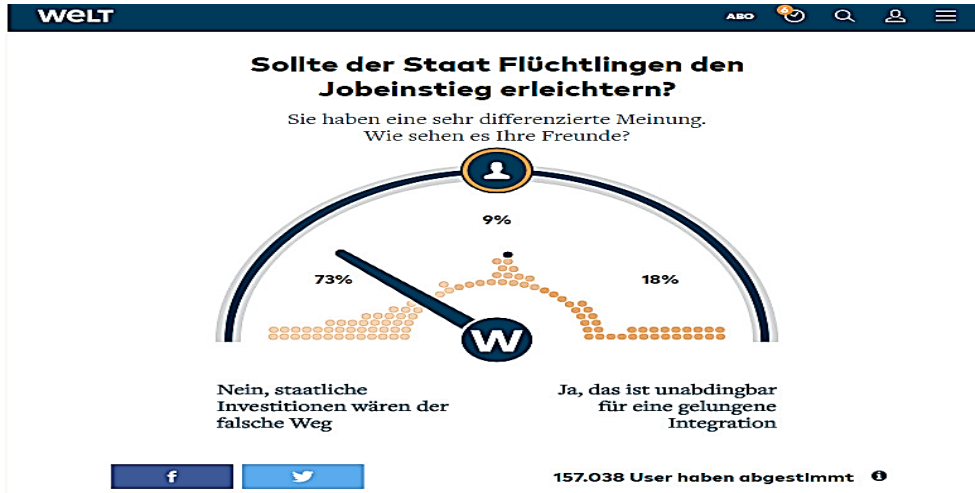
WELT

ABO

4

Sollte der Staat Flüchtlingen den Jobeinstieg erleichtern?

Sie haben eine sehr differenzierte Meinung. Wie sehen es Ihre Freunde?

9%

73%

18%

W

Nein, staatliche Investitionen wären der falsche Weg

Ja, das ist unabdingbar für eine gelungene Integration

f

157.038 User haben abgestimmt